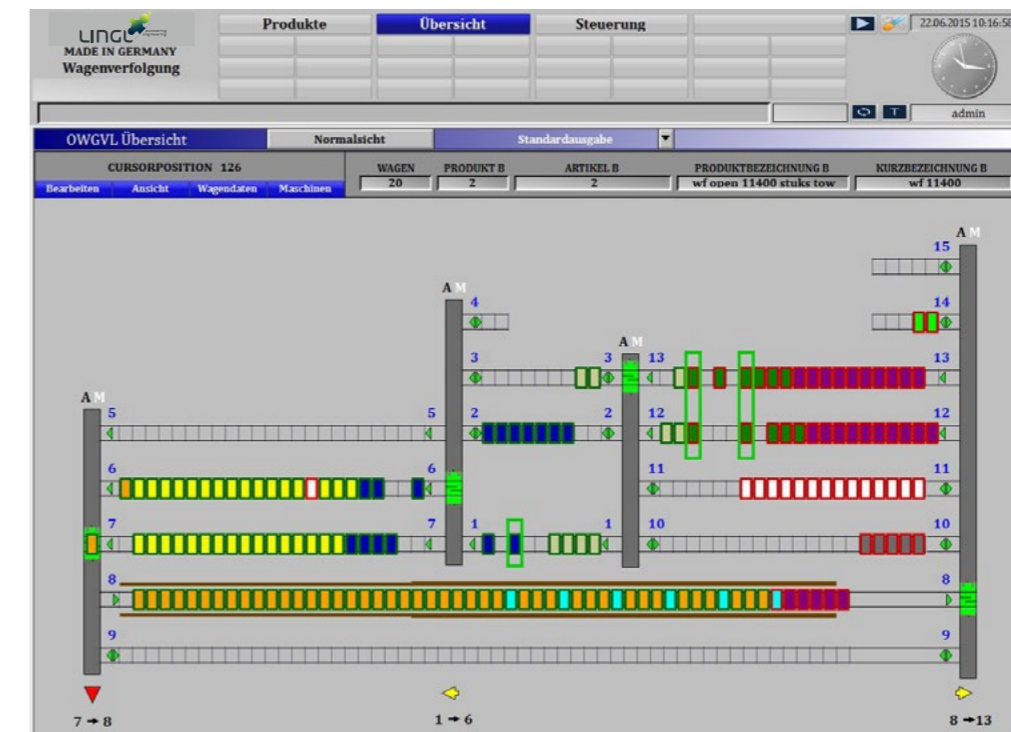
LINGL
MADE IN GERMANY
Wagenverfolgung

Produkte | Übersicht | Steuerung

22.06.2015 10:16:58

T

admin

OWGVL Übersicht | Normalsicht | Standardausgabe

CURSORPOSITION 126

Bearbeiten | Ansicht | Wagendaten | Maschinen

| WAGEN | PRODUKT B | ARTIKEL B | PRODUKTBEZEICHNUNG B | KURZBEZEICHNUNG B |
|---|---|---|---|---|
| 20 | 2 | 2 | wf open 11400 stuks tow | wf 11400 |

A M
A M
A M
A M

15
14
13
12
11
10
8
9

4
3
2
6
7
1

3
13
2
12
11
1
10

5
5
6
7
8
9

7 → 8
1 → 6
8 → 13